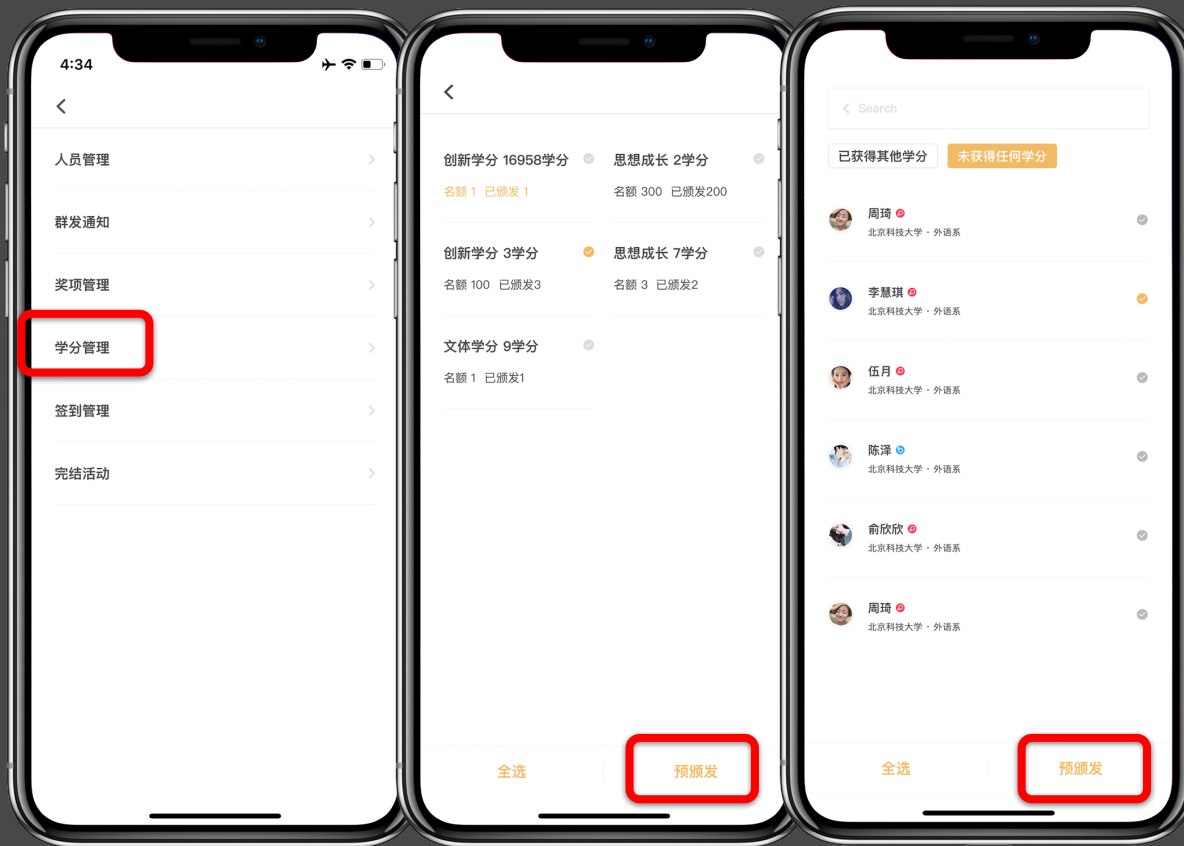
4:34

人员管理

群发通知

奖项管理

学分管理

签到管理

完结活动

创新学分 16958学分
名额 1 已颁发 1

思想成长 2学分
名额 300 已颁发200

创新学分 3学分
名额 100 已颁发3

思想成长 7学分
名额 3 已颁发2

文体学分 9学分
名额 1 已颁发1

全选 预颁发

Search

已获得其他学分 未获得任何学分

周琦
北京科技大学 · 外语系

李慧琪
北京科技大学 · 外语系

伍月
北京科技大学 · 外语系

陈泽
北京科技大学 · 外语系

俞欣欣
北京科技大学 · 外语系

周琦
北京科技大学 · 外语系

全选 预颁发